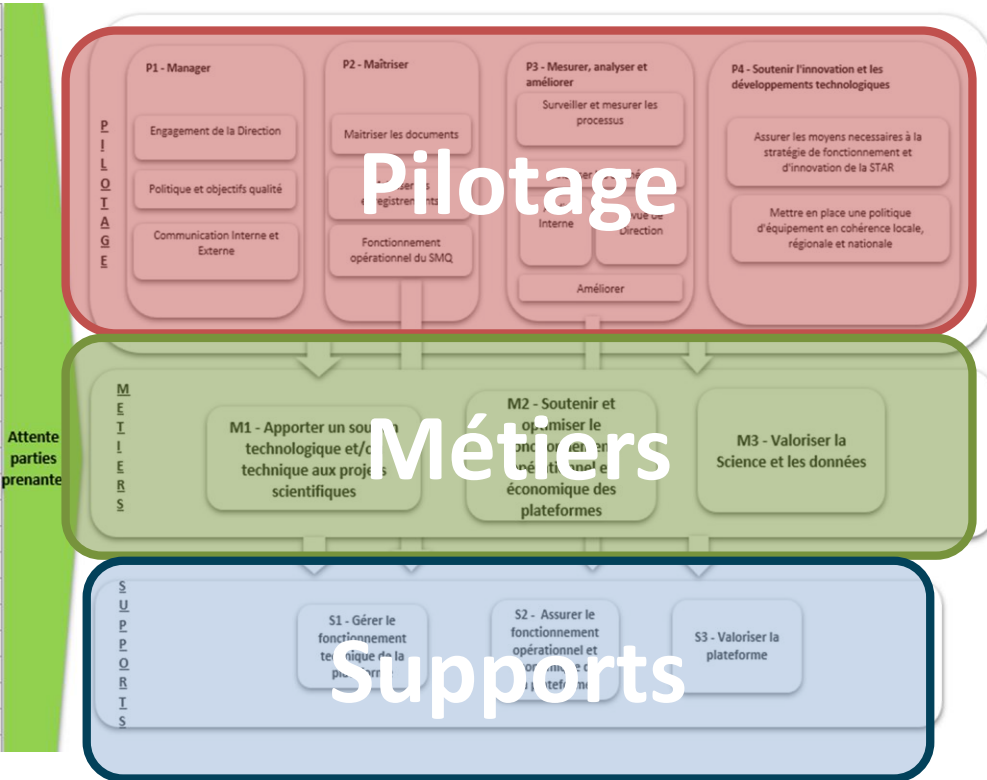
Attente parties prenante

P I L O T A G E

P1 - Manager

Engagement de la Direction

Politique et objectifs qualité

Communication Interne et Externe

P2 - Maîtriser

Maitriser les documents

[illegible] enregistrements

Fonctionnement opérationnel du SMQ

P3 - Mesurer, analyser et améliorer

Surveiller et mesurer les processus

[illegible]

Interne

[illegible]vue de Direction

Améliorer

P4 - Soutenir l'innovation et les développements technologiques

Assurer les moyens necessaires à la stratégie de fonctionnement et d'innovation de la STAR

Mettre en place une politique d'équipement en cohérence locale, régionale et nationale

Pilotage

M E T I E R S

M1 - Apporter un sou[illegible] technologique et/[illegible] technique aux proje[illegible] scientifiques

M2 - Soutenir et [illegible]timiser le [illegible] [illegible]nel et économique des plateformes

M3 - Valoriser la Science et les données

Métiers

S U P P O R T S

S1 - Gérer le fonctionnement te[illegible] de la pla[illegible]

S2 - Assurer le fonctionnement opérationnel et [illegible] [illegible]teforme

S3 - Valoriser la plateforme

Supports